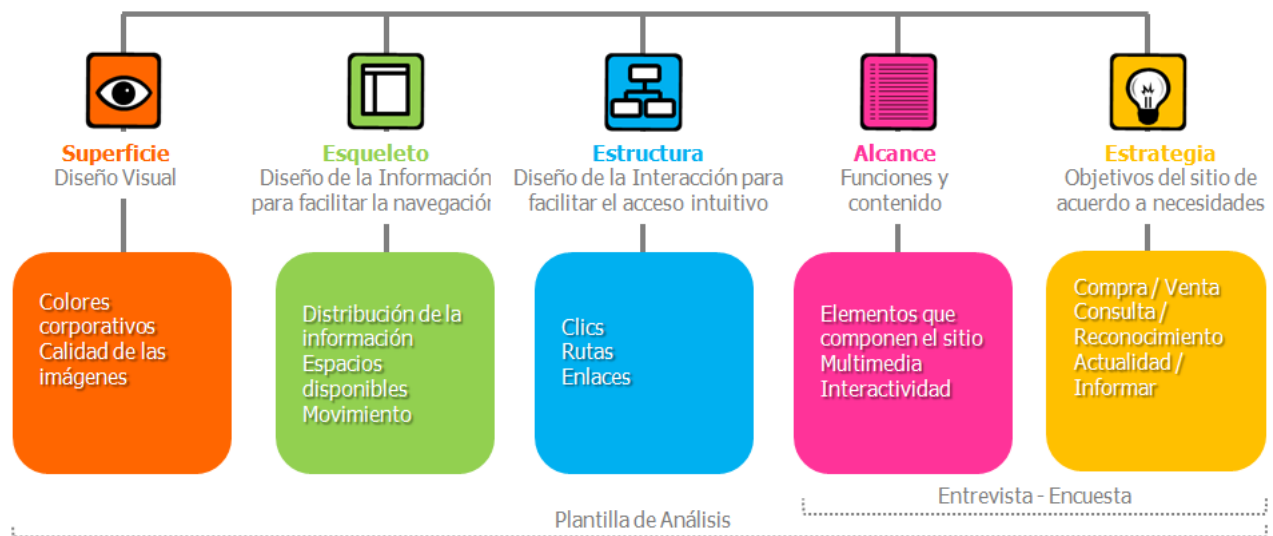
Superficie
Diseño Visual

Colores corporativos
Calidad de las imágenes

Esqueleto
Diseño de la Información para facilitar la navegación

Distribución de la información
Espacios disponibles
Movimiento

Estructura
Diseño de la Interacción para facilitar el acceso intuitivo

Clics
Rutas
Enlaces

Alcance
Funciones y contenido

Elementos que componen el sitio
Multimedia
Interactividad

Estrategia
Objetivos del sitio de acuerdo a necesidades

Compra / Venta
Consulta / Reconocimiento
Actualidad / Informar

Entrevista - Encuesta

Plantilla de Análisis